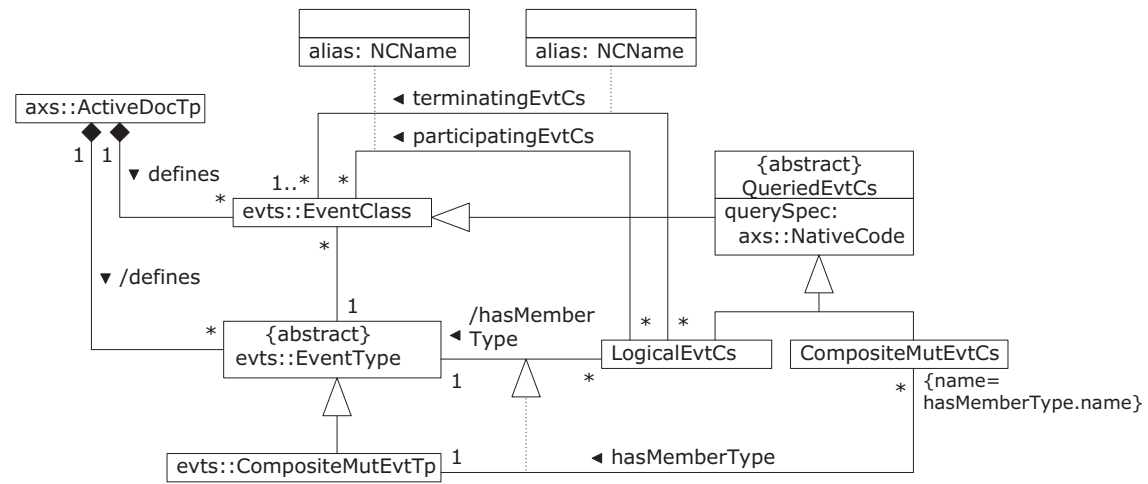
alias: NCName

alias: NCName

axs::ActiveDocTp

◂ terminatingEvtCs

◂ participatingEvtCs

1 1

▾ defines

1..* *

*

{abstract}
QueriedEvtCs

evts::EventClass

querySpec:
axs::NativeCode

*

▾ /defines

1

/hasMember
◂ Type

* *

*

{abstract}
evts::EventType

LogicalEvtCs

CompositeMutEvtCs

1

*

*

{name=
hasMemberType.name}

evts::CompositeMutEvtTp

1

◂ hasMemberType